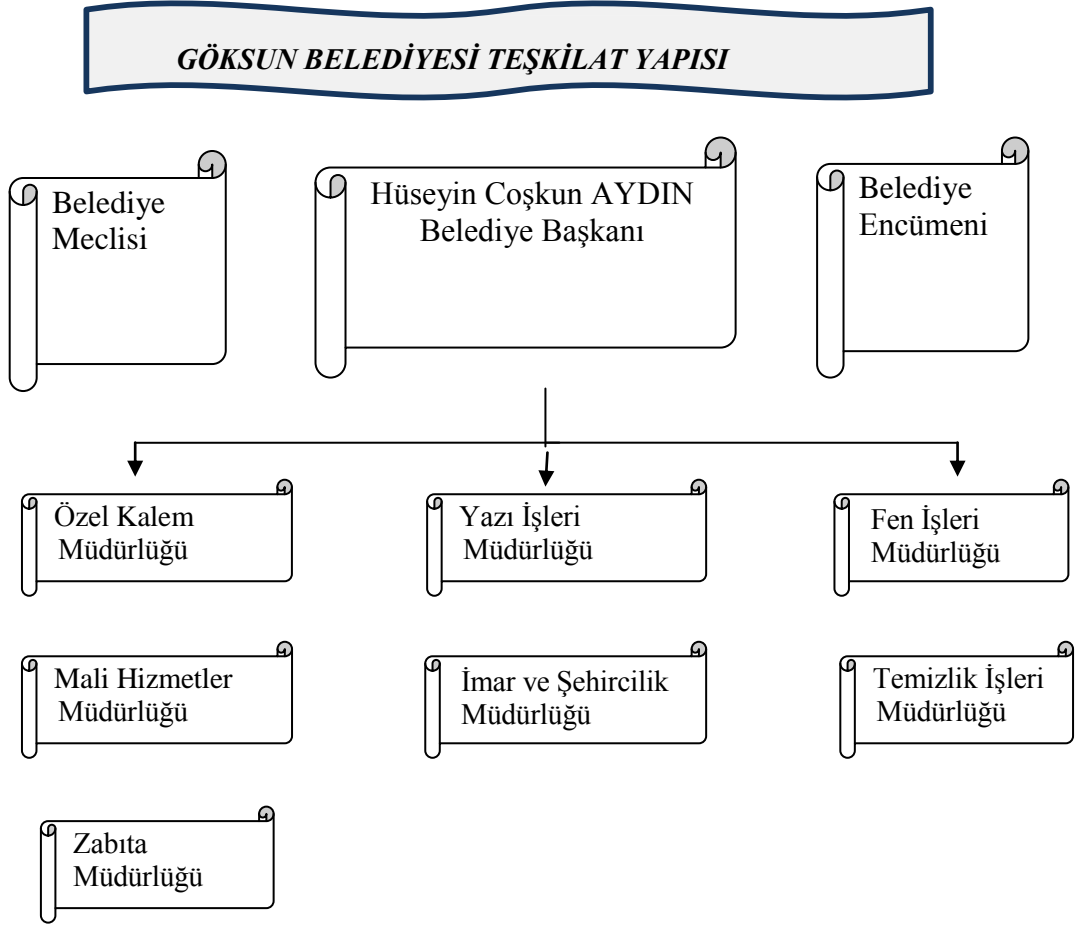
GÖKSUN BELEDİYESİ TEŞKİLAT YAPISI

Belediye Meclisi

Hüseyin Coşkun AYDIN Belediye Başkanı

Belediye Encümeni

Özel Kalem Müdürlüğü

Yazı İşleri Müdürlüğü

Fen İşleri Müdürlüğü

Mali Hizmetler Müdürlüğü

İmar ve Şehircilik Müdürlüğü

Temizlik İşleri Müdürlüğü

Zabıta Müdürlüğü